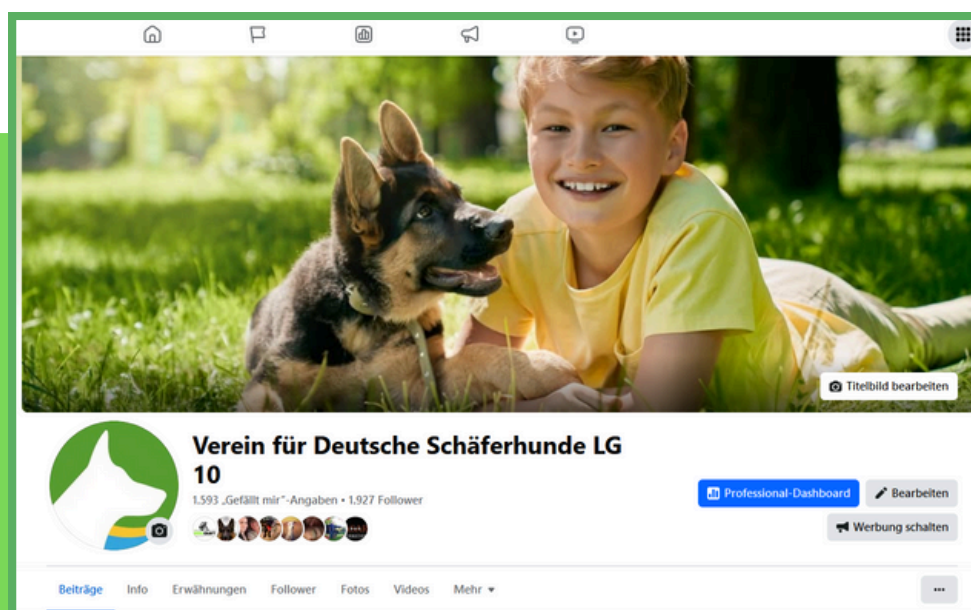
Titelbild bearbeiten

Verein für Deutsche Schäferhunde LG 10

1.593 „Gefällt mir"-Angaben • 1.927 Follower

Professional-Dashboard

Bearbeiten

Werbung schalten

Beiträge Info Erwähnungen Follower Fotos Videos Mehr

...